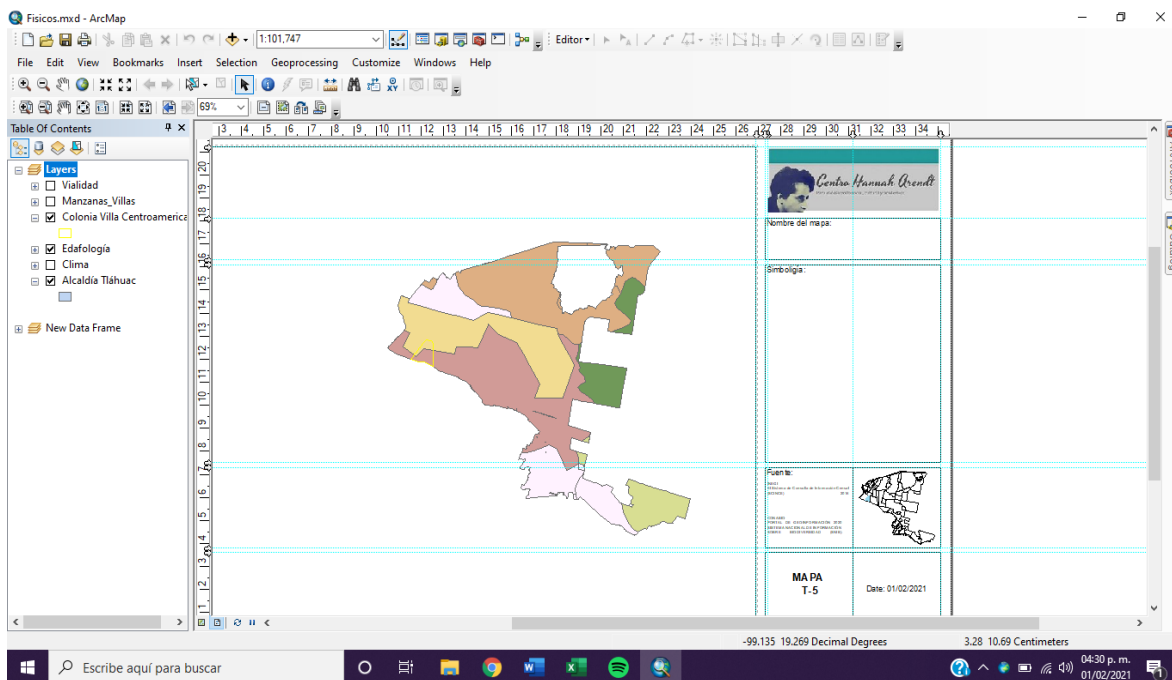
Fisicos.mxd - ArcMap

1:101,747

Editor

File Edit View Bookmarks Insert Selection Geoprocessing Customize Windows Help

69%

Table Of Contents

Layers
Vialidad
Manzanas_Villas
Colonia Villa Centroamerica
Edafología
Clima
Alcaldía Tláhuac

New Data Frame

3 4 5 6 7 8 9 10 11 12 13 14 15 16 17 18 19 20 21 22 23 24 25 26 27 28 29 30 31 32 33 34

20 19 18 17 16 15 14 13 12 11 10 9 8 7 6 5 4 3 2 1

Centro Hannah Arendt

Nombre del mapa:

Simbología:

Fuente:

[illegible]

MAPA
T-5

Date: 01/02/2021

-99.135 19.269 Decimal Degrees

3.28 10.69 Centimeters

Escribe aquí para buscar

04:30 p. m.
01/02/2021